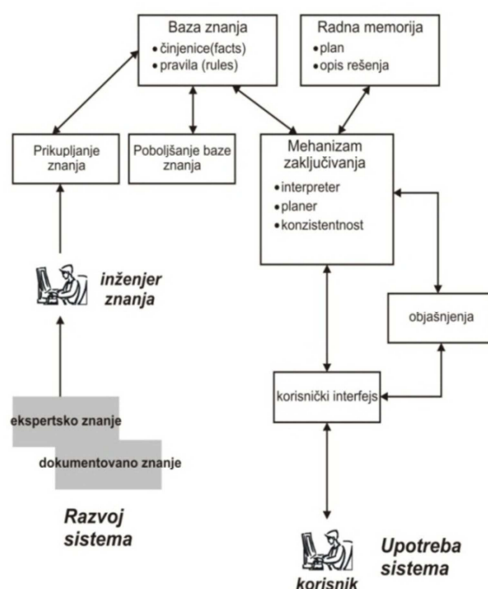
Baza znanja
• činjenice(facts)
• pravila (rules)

Radna memorija
• plan
• opis rešenja

Prikupljanje znanja

Poboljšanje baze znanja

Mehanizam zaključivanja
• interpreter
• planer
• konzistentnost

inženjer znanja

objašnjenja

korisnički interfejs

ekspertsko znanje

dokumentovano znanje

Razvoj sistema

Upotreba sistema

korisnik